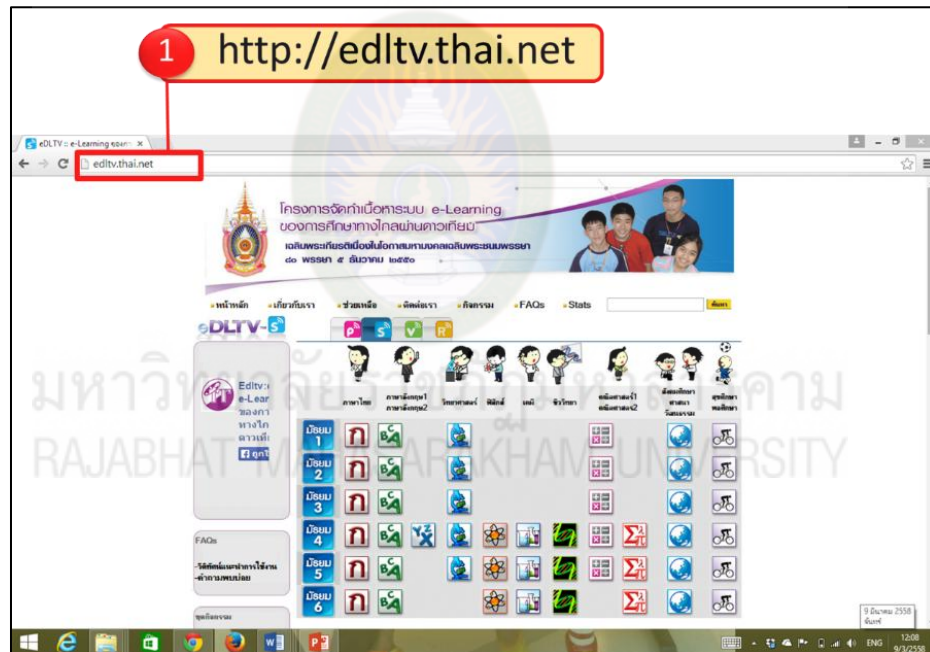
1 http://edltv.thai.net

eDLTV :: e-Learning ของการ ×

edltv.thai.net

โครงการจัดทำเนื้อหาระบบ e-Learning ของการศึกษาทางไกลผ่านดาวเทียม
เฉลิมพระเกียรติเนื่องในโอกาสมหามงคลเฉลิมพระชนมพรรษา
๘๐ พรรษา ๕ ธันวาคม ๒๕๕๐

หน้าหลัก เกี่ยวกับเรา ช่วยเหลือ ติดต่อเรา กิจกรรม FAQs Stats ค้นหา

eDLTV

Edltv:: e-Lear ของการ ทางไก ดาวเที

ภาษาไทย ภาษาอังกฤษ1 ภาษาอังกฤษ2 วิทยาศาสตร์ ฟิสิกส์ เคมี ชีววิทยา คณิตศาสตร์1 คณิตศาสตร์2 สังคมศึกษา ศาสนา วัฒนธรรม สุขศึกษา พลศึกษา

มัธยม 1
มัธยม 2
มัธยม 3
มัธยม 4
มัธยม 5
มัธยม 6

FAQs
-วิธีติดตั้งและการใช้งาน
-คำถามพบบ่อย

มหาวิทยาลัยราชภัฏมหาสารคาม
RAJABHAT MAHASARAKHAM UNIVERSITY

9 มีนาคม 2558 จันทร์
ENG 12:08 9/3/2558